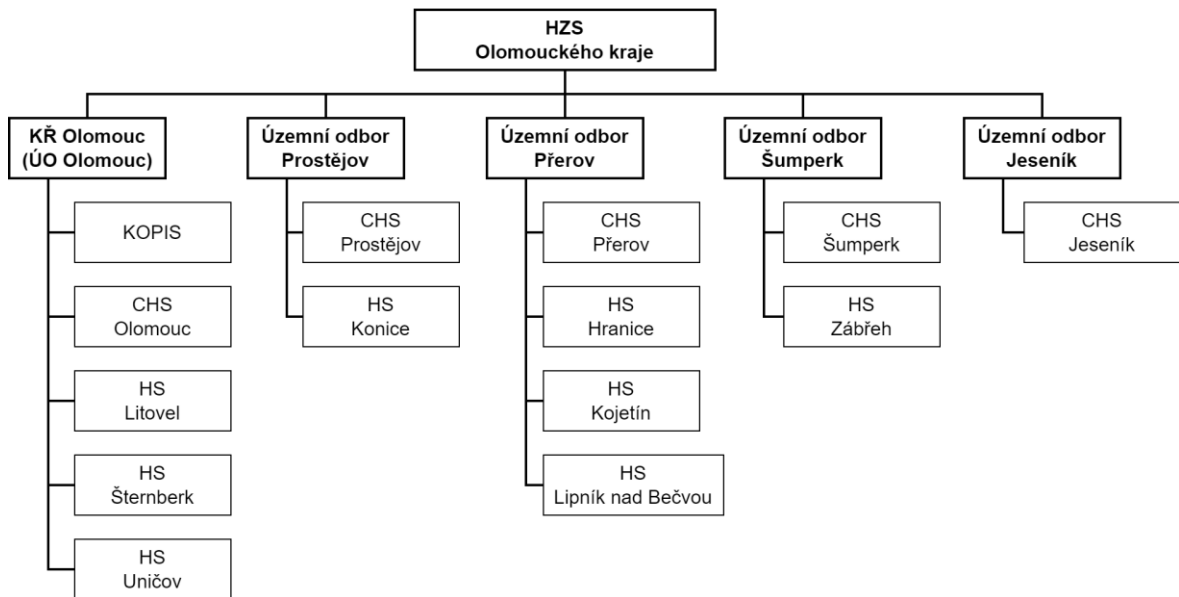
HZS
Olomouckého kraje

KŘ Olomouc
(ÚO Olomouc)

KOPIS

CHS
Olomouc

HS
Litovel

HS
Šternberk

HS
Uničov

Územní odbor
Prostějov

CHS
Prostějov

HS
Konice

Územní odbor
Přerov

CHS
Přerov

HS
Hranice

HS
Kojetín

HS
Lipník nad Bečvou

Územní odbor
Šumperk

CHS
Šumperk

HS
Zábřeh

Územní odbor
Jeseník

CHS
Jeseník